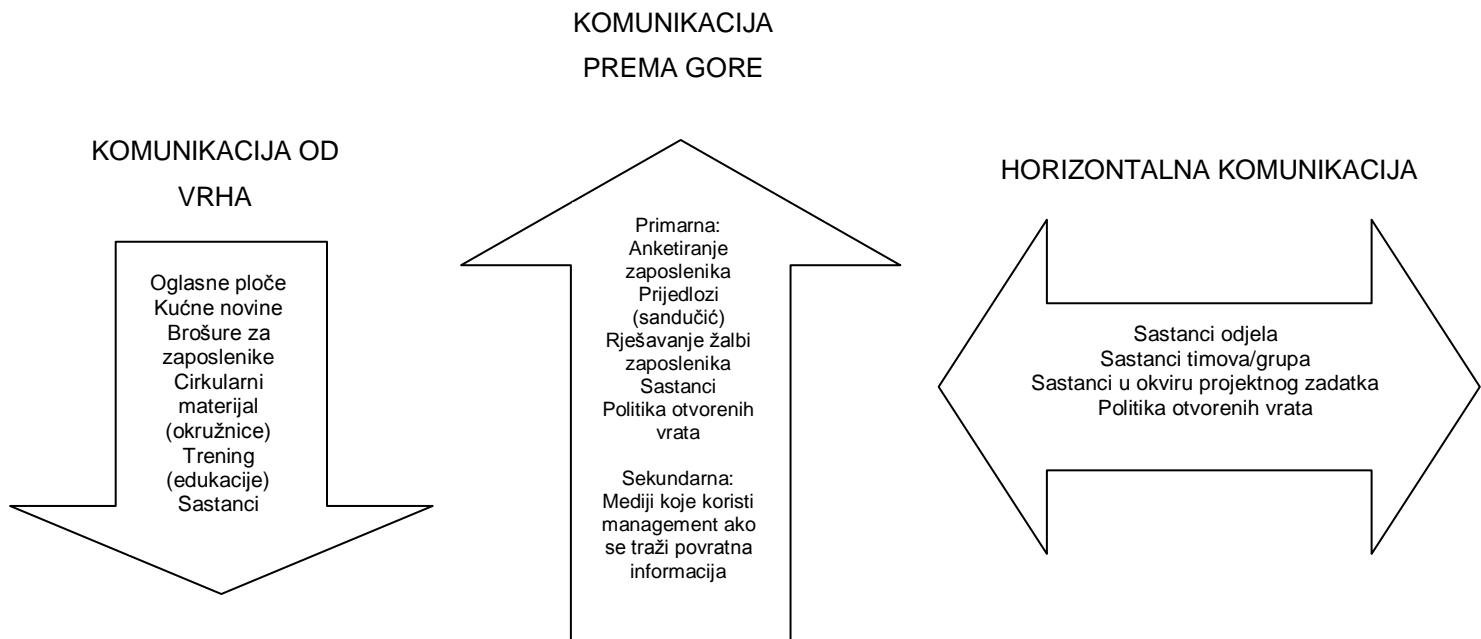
KOMUNIKACIJA PREMA GORE

KOMUNIKACIJA OD VRHA

Oglasne ploče
Kućne novine
Brošure za zaposlenike
Cirkularni materijal (okružnice)
Trening (edukacije)
Sastanci

Primarna:
Anketiranje zaposlenika
Prijedlozi (sandučić)
Rješavanje žalbi zaposlenika
Sastanci
Politika otvorenih vrata

Sekundarna:
Mediji koje koristi management ako se traži povratna informacija

HORIZONTALNA KOMUNIKACIJA

Sastanci odjela
Sastanci timova/grupa
Sastanci u okviru projektnog zadatka
Politika otvorenih vrata